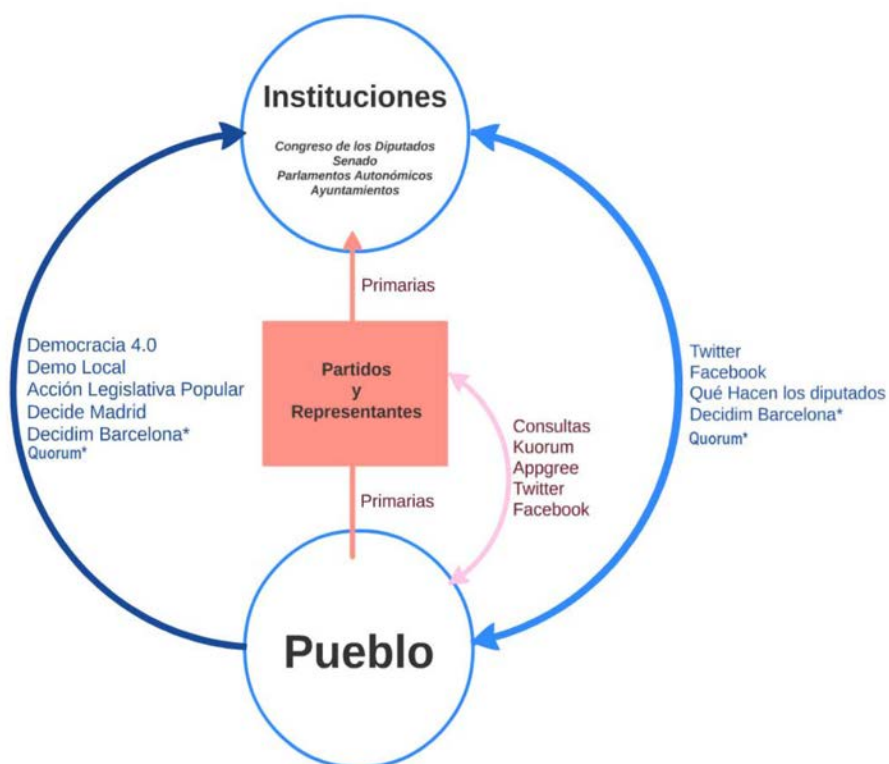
Instituciones

Congreso de los Diputados
Senado
Parlamentos Autonómicos
Ayuntamientos

Primarias

Democracia 4.0
Demo Local
Acción Legislativa Popular
Decide Madrid
Decidim Barcelona*
Quorum*

Partidos
y
Representantes

Twitter
Facebook
Qué Hacen los diputados
Decidim Barcelona*
Quorum*

Consultas
Kuorum
Appgree
Twitter
Facebook

Primarias

Pueblo